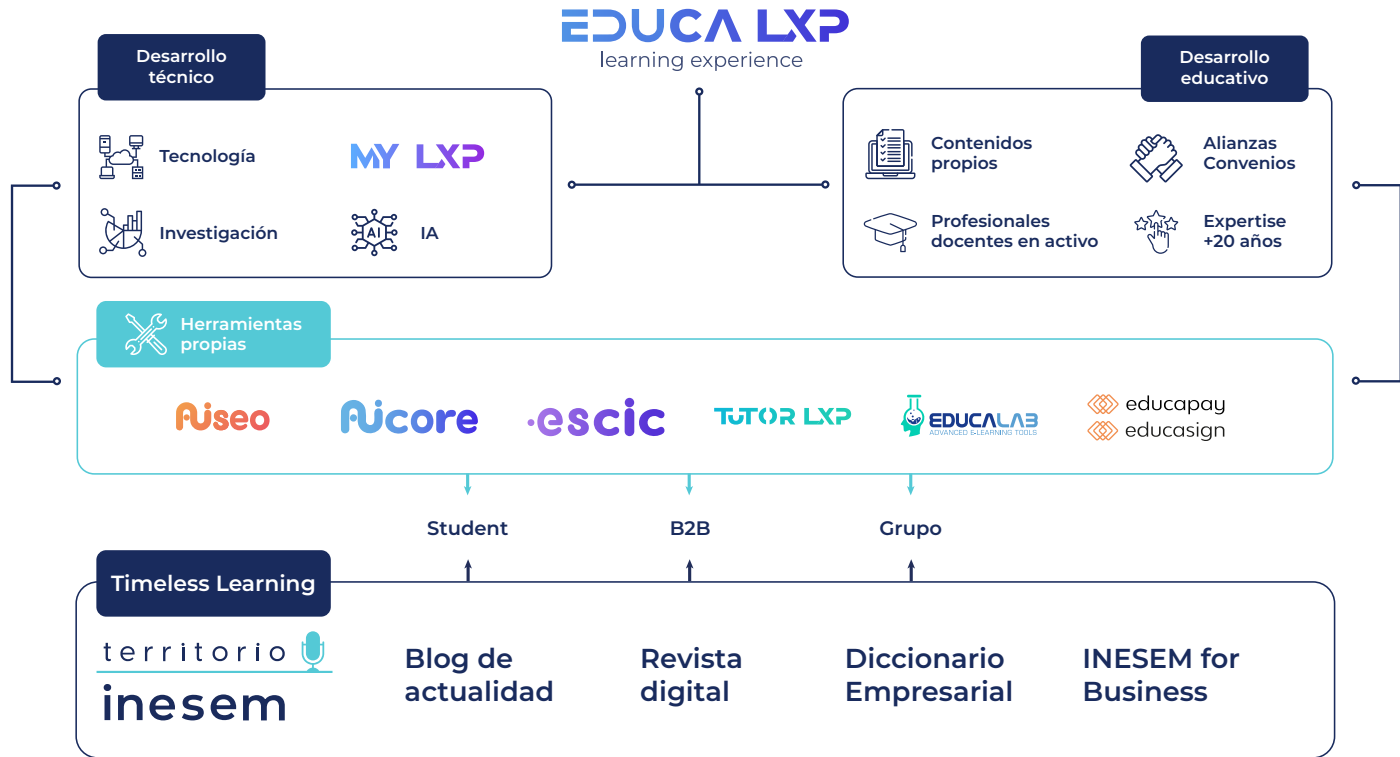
EDUCA LXP
learning experience

Desarrollo técnico

Tecnología

MY LXP

Investigación

IA

AI

Desarrollo educativo

Contenidos propios

Alianzas Convenios

Profesionales docentes en activo

Expertise +20 años

Herramientas propias

Aiseo

Aicore

escic

TUTOR LXP

EDUCALAB
ADVANCED E-LEARNING TOOLS

educapay

educasign

Student

B2B

Grupo

Timeless Learning

territorio inesem

Blog de actualidad

Revista digital

Diccionario Empresarial

INESEM for Business